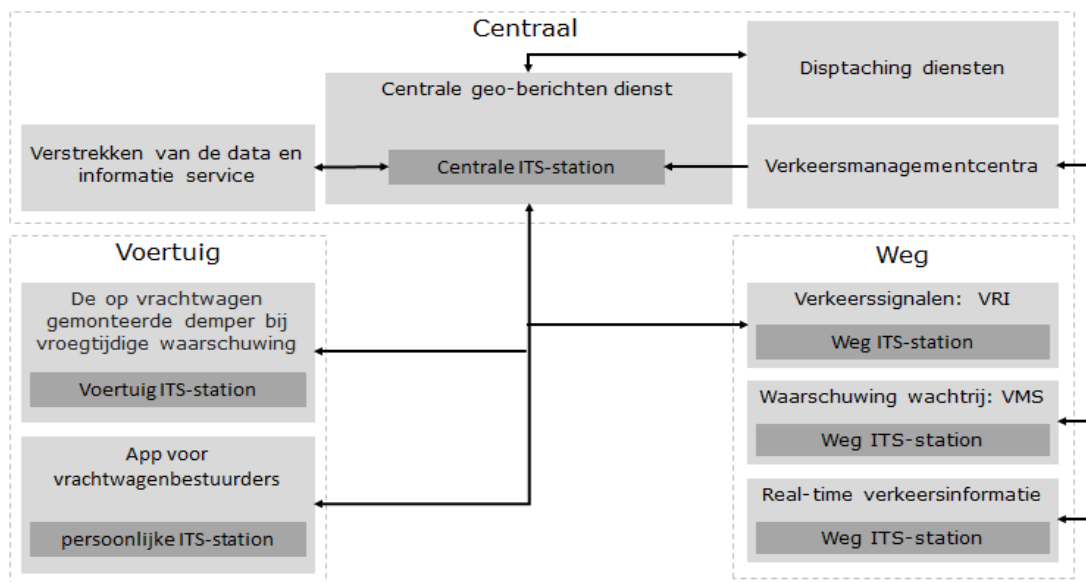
Centraal

Centrale geo-berichten dienst

Disptaching diensten

Verstrekken van de data en informatie service

Centrale ITS-station

Verkeersmanagementcentra

Voertuig

De op vrachtwagen gemonteerde demper bij vroegtijdige waarschuwing

Voertuig ITS-station

App voor vrachtwagenbestuurders

persoonlijke ITS-station

Weg

Verkeerssignalen: VRI

Weg ITS-station

Waarschuwing wachtrij: VMS

Weg ITS-station

Real-time verkeersinformatie

Weg ITS-station